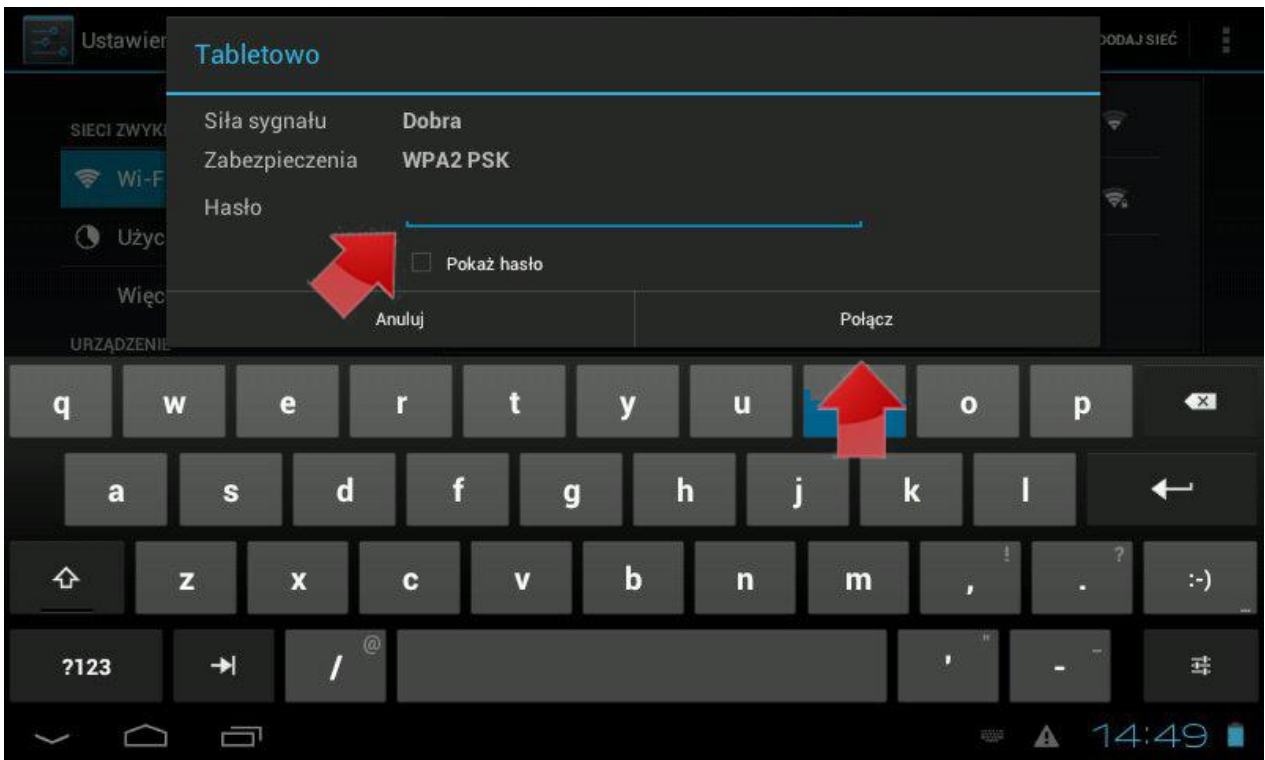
Ustawien

DODAJ SIEĆ

SIECI ZWYK

Wi-F

Użyc

Więc

URZĄDZENIE

Tabletowo

Siła sygnału Dobra

Zabezpieczenia WPA2 PSK

Hasło

Pokaż hasło

Anuluj

Połącz

q w e r t y u o p

a s d f g h j k l

z x c v b n m , ! . ? :-)

?123 / @ ' " -

14:49